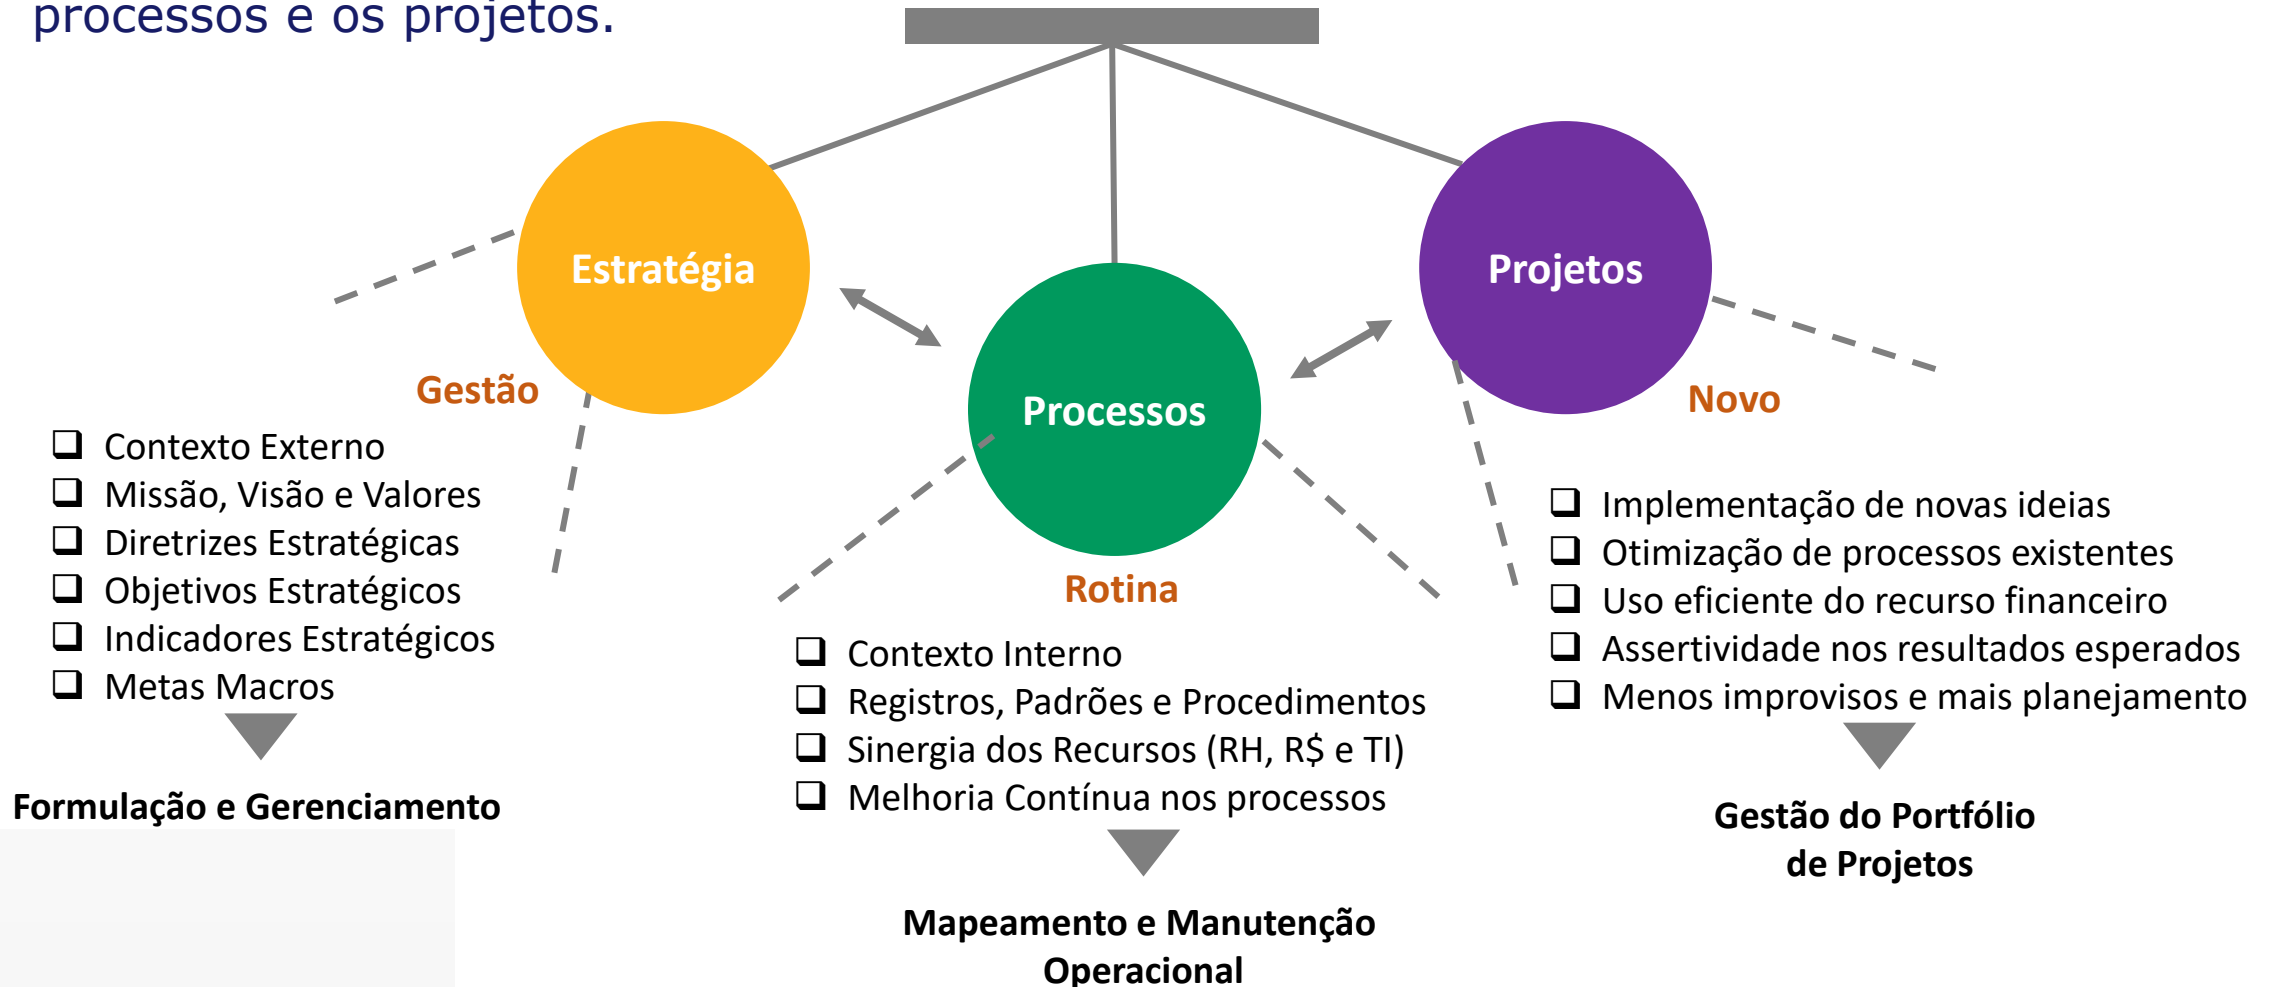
processos e os projetos.

Estratégia

Processos

Projetos

Gestão

❑ Contexto Externo
❑ Missão, Visão e Valores
❑ Diretrizes Estratégicas
❑ Objetivos Estratégicos
❑ Indicadores Estratégicos
❑ Metas Macros

Formulação e Gerenciamento

Rotina

❑ Contexto Interno
❑ Registros, Padrões e Procedimentos
❑ Sinergia dos Recursos (RH, R$ e TI)
❑ Melhoria Contínua nos processos

Mapeamento e Manutenção Operacional

Novo

❑ Implementação de novas ideias
❑ Otimização de processos existentes
❑ Uso eficiente do recurso financeiro
❑ Assertividade nos resultados esperados
❑ Menos improvisos e mais planejamento

Gestão do Portfólio de Projetos